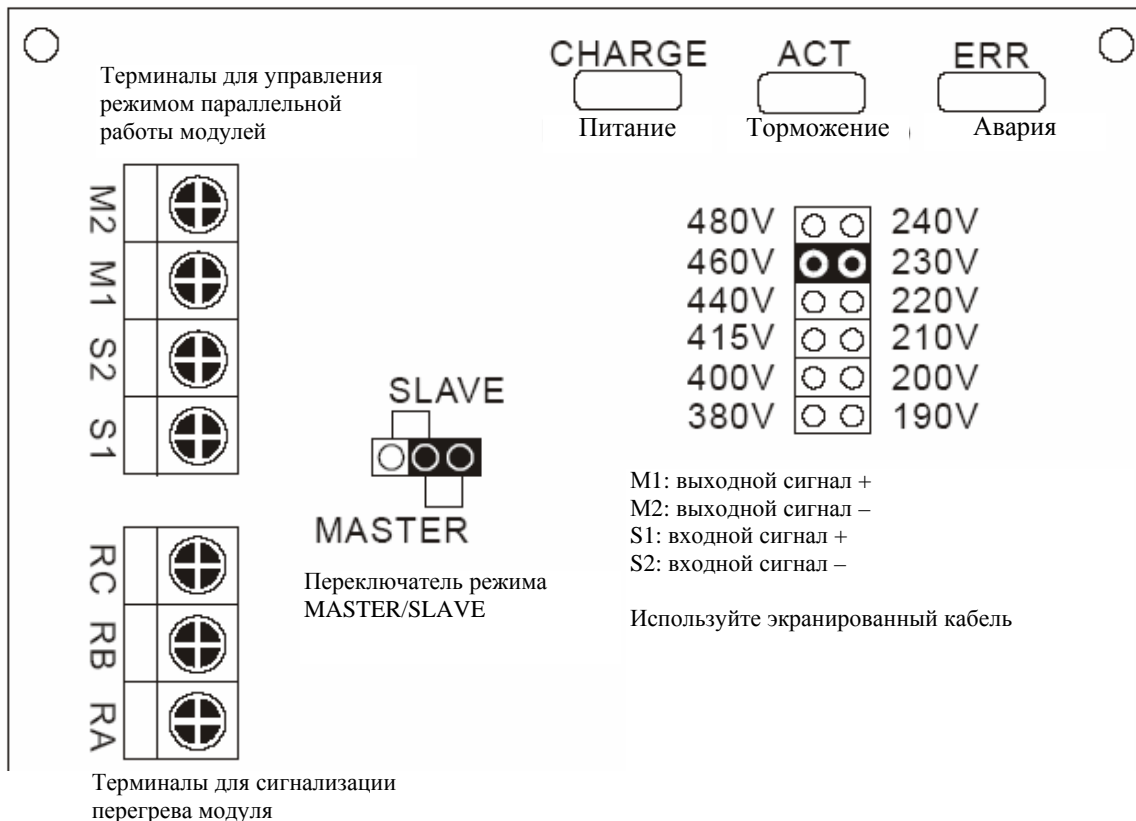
CHARGE
ACT
ERR

Терминалы для управления режимом параллельной работы модулей

Питание
Торможение
Авария

M2
M1
S2
S1

480V 240V
460V 230V
440V 220V
415V 210V
400V 200V
380V 190V

SLAVE
MASTER

M1: выходной сигнал +
M2: выходной сигнал –
S1: входной сигнал +
S2: входной сигнал –

RC
RB
RA

Переключатель режима MASTER/SLAVE

Используйте экранированный кабель

Терминалы для сигнализации перегрева модуля